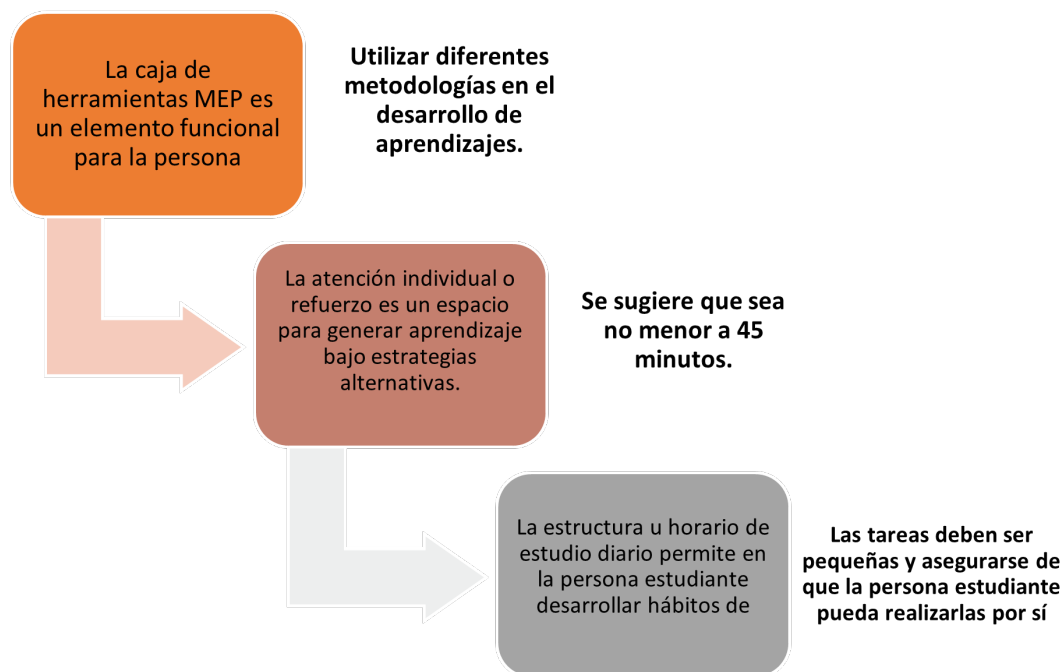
La caja de herramientas MEP es un elemento funcional para la persona

Utilizar diferentes metodologías en el desarrollo de aprendizajes.

La atención individual o refuerzo es un espacio para generar aprendizaje bajo estrategias alternativas.

Se sugiere que sea no menor a 45 minutos.

La estructura u horario de estudio diario permite en la persona estudiante desarrollar hábitos de

Las tareas deben ser pequeñas y asegurarse de que la persona estudiante pueda realizarlas por sí